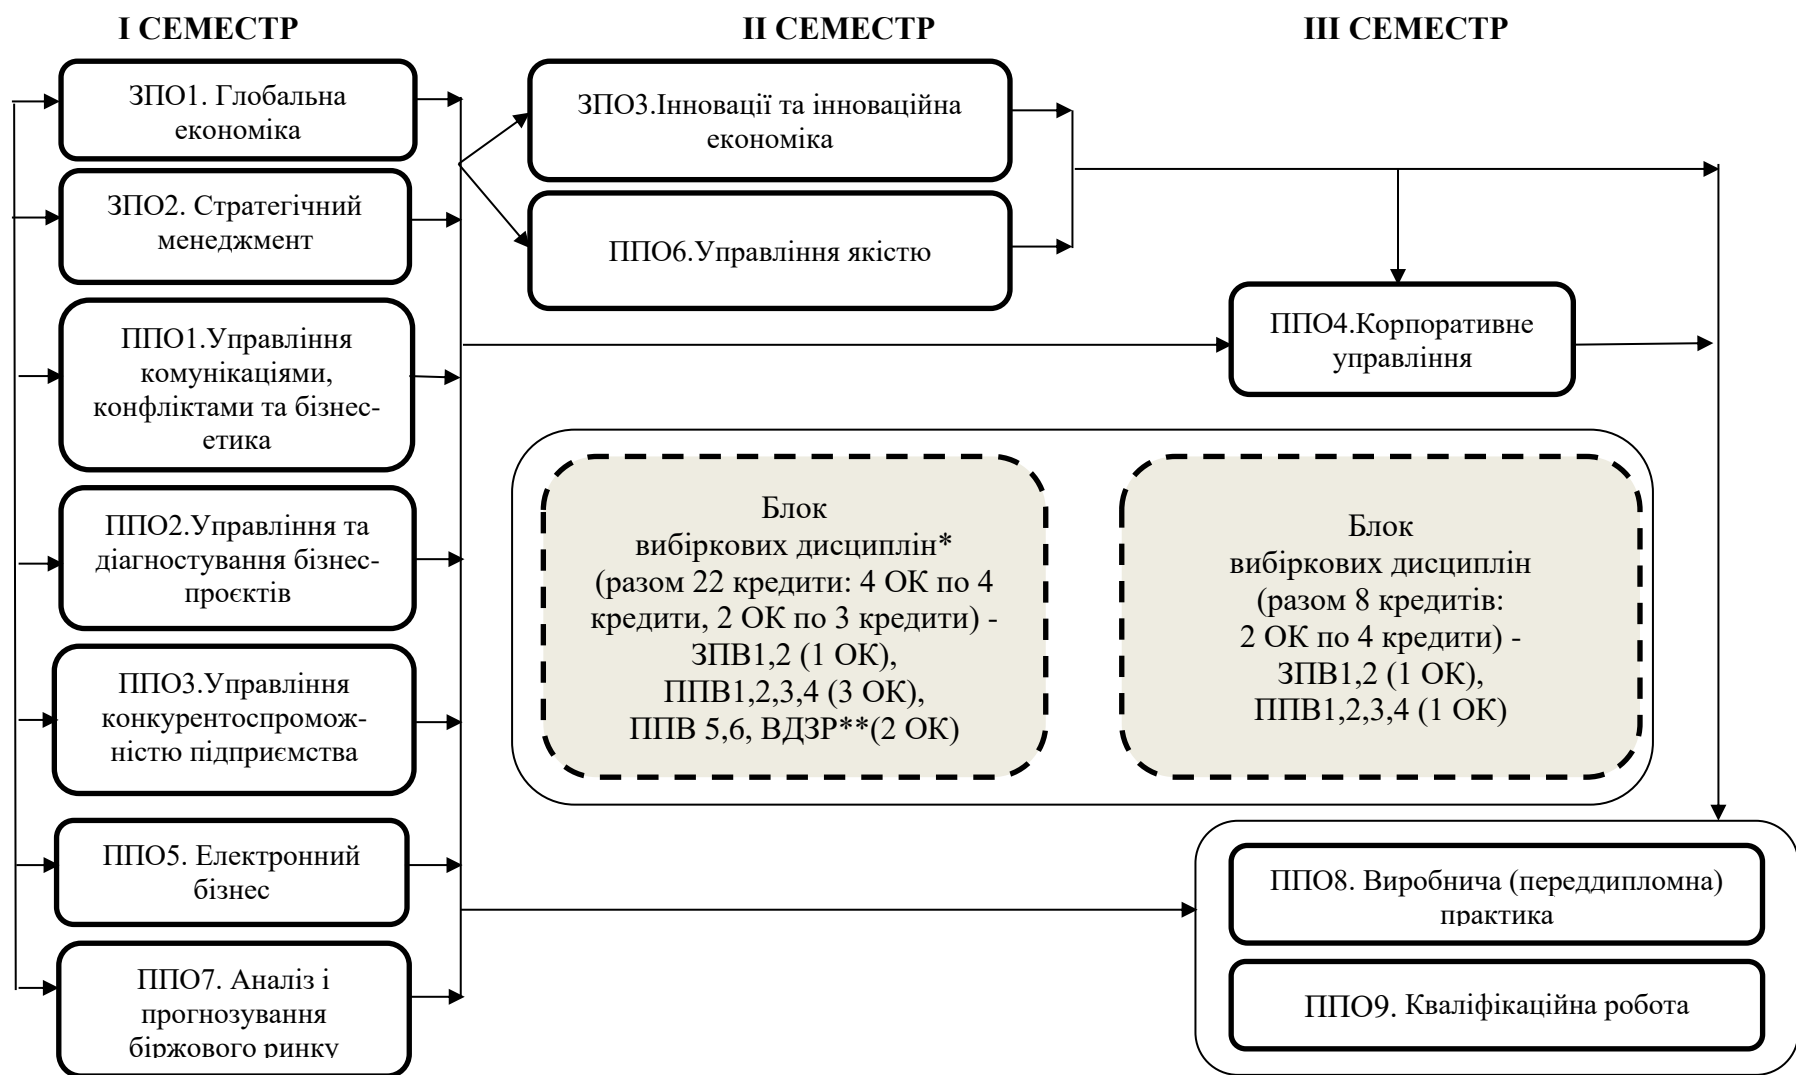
I СЕМЕСТР

II СЕМЕСТР

III СЕМЕСТР

ЗПО1. Глобальна економіка

ЗПО2. Стратегічний менеджмент

ППО1.Управління комунікаціями, конфліктами та бізнес-етика

ППО2.Управління та діагностування бізнес-проєктів

ППО3.Управління конкурентоспроможністю підприємства

ППО5. Електронний бізнес

ППО7. Аналіз і прогнозування біржового ринку

ЗПО3.Інновації та інноваційна економіка

ППО6.Управління якістю

ППО4.Корпоративне управління

Блок вибіркових дисциплін* (разом 22 кредити: 4 ОК по 4 кредити, 2 ОК по 3 кредити) - ЗПВ1,2 (1 ОК), ППВ1,2,3,4 (3 ОК), ППВ 5,6, ВДЗР**(2 ОК)

Блок вибіркових дисциплін (разом 8 кредитів: 2 ОК по 4 кредити) - ЗПВ1,2 (1 ОК), ППВ1,2,3,4 (1 ОК)

ППО8. Виробнича (переддипломна) практика

ППО9. Кваліфікаційна робота